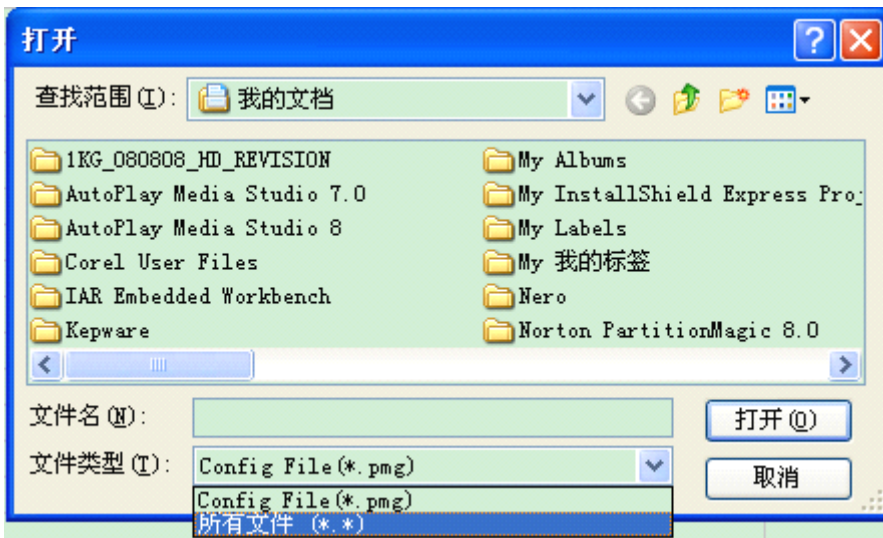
打开

查找范围(I): 我的文档

1KG_080808_HD_REVISION
AutoPlay Media Studio 7.0
AutoPlay Media Studio 8
Corel User Files
IAR Embedded Workbench
Kepware

My Albums
My InstallShield Express Proj
My Labels
My 我的标签
Nero
Norton PartitionMagic 8.0

文件名(N):
文件类型(T): Config File(*.pmg)

Config File(*.pmg)
所有文件 (*.*)

打开(O)
取消